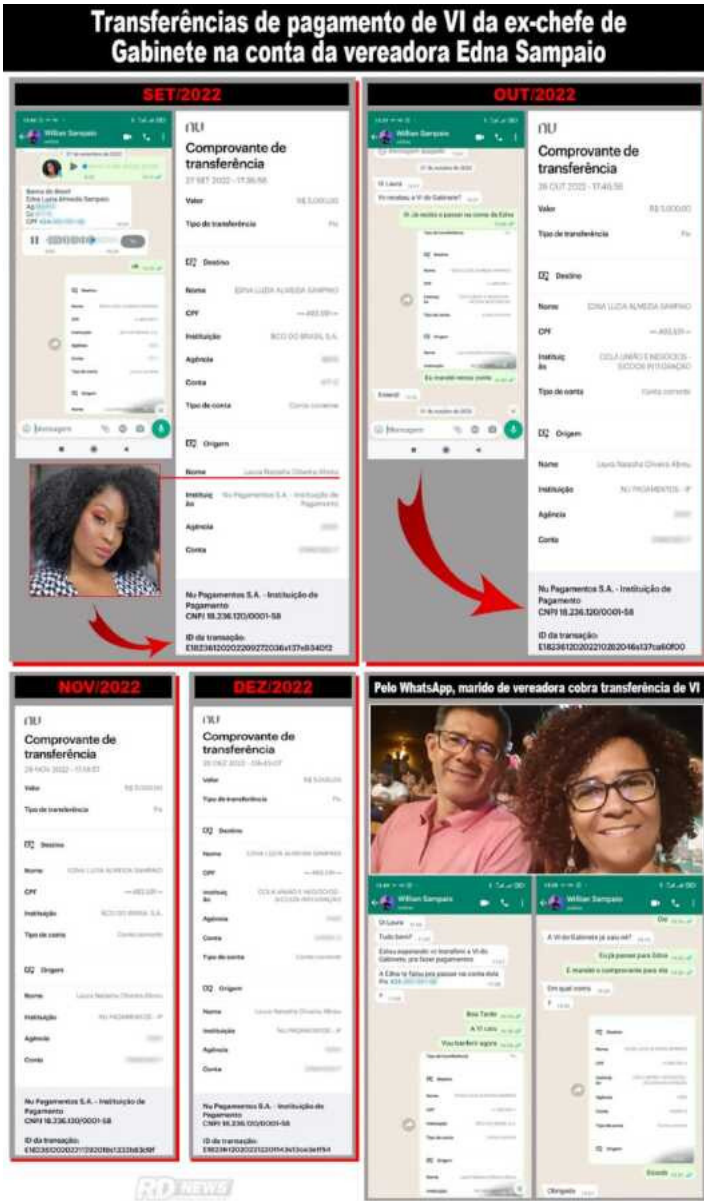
Transferências de pagamento de VI da ex-chefe de Gabinete na conta da vereadora Edna Sampaio

SET/2022

Wilian Sampaio

Banco do Brasil
Edna Luzia Almeida Sampaio
Ag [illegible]
Cc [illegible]
CPF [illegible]

Mensagem

nu

Comprovante de transferência

27 SET 2022 - 17:36:56

Valor R$ 5.000,00

Tipo de transferência Pix

Destino

Nome EDNA LUZIA ALMEIDA SAMPAIO

CPF •••.493.331-••

Instituição BCO DO BRASIL S.A.

Agência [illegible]

Conta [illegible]

Tipo de conta Conta corrente

Origem

Nome Laura Natasha Oliveira Abreu

Instituição Nu Pagamentos S.A. - Instituição de Pagamento

Agência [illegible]

Conta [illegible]

Nu Pagamentos S.A. - Instituição de Pagamento
CNPJ 18.236.120/0001-58

ID da transação:
E18236120202209272036s137e8340f2

OUT/2022

Wilian Sampaio

Oi Laura

Vc recebeu a VI do Gabinete?

Oi Já recebi e passei na conta da Edna

Eu mandei nessa conta

Entendi

Mensagem

nu

Comprovante de transferência

26 OUT 2022 - 17:46:56

Valor R$ 5.000,00

Tipo de transferência Pix

Destino

Nome EDNA LUZIA ALMEIDA SAMPAIO

CPF •••.493.331-••

Instituição COOP UNIÃO E NEGÓCIOS - SICOOB INTEGRAÇÃO

Tipo de conta Conta corrente

Origem

Nome Laura Natasha Oliveira Abreu

Instituição NU PAGAMENTOS - IP

Agência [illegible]

Conta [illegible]

Nu Pagamentos S.A. - Instituição de Pagamento
CNPJ 18.236.120/0001-58

ID da transação:
E18236120202210262046s137ca60f00

NOV/2022

nu

Comprovante de transferência

28 NOV 2022 - 11:18:57

Valor R$ 5.000,00

Tipo de transferência Pix

Destino

Nome EDNA LUZIA ALMEIDA SAMPAIO

CPF •••.493.331-••

Instituição BCO DO BRASIL S.A.

Tipo de conta Conta corrente

Origem

Nome Laura Natasha Oliveira Abreu

Instituição NU PAGAMENTOS - IP

Agência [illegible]

Conta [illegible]

Nu Pagamentos S.A. - Instituição de Pagamento
CNPJ 18.236.120/0001-58

ID da transação:
E18236120202211282118s133b83d9f

DEZ/2022

nu

Comprovante de transferência

20 DEZ 2022 - 09:45:07

Valor R$ 5.000,00

Tipo de transferência Pix

Destino

Nome EDNA LUZIA ALMEIDA SAMPAIO

CPF •••.493.331-••

Instituição COOP UNIÃO E NEGÓCIOS - SICOOB INTEGRAÇÃO

Agência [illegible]

Conta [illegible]

Tipo de conta Conta corrente

Origem

Nome Laura Natasha Oliveira Abreu

Instituição NU PAGAMENTOS - IP

Agência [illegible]

Conta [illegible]

Nu Pagamentos S.A. - Instituição de Pagamento
CNPJ 18.236.120/0001-58

ID da transação:
E18236120202212200943s13ce3ef154

Pelo WhatsApp, marido de vereadora cobra transferência de VI

Wilian Sampaio

Oi Laura

Tudo bem?

Estou esperando vc transferir a VI do Gabinete, pra fazer pagamento

A Edna te falou pra passar na conta dela Pix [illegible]

Boa Tarde

A VI caiu

Vou tranferir agora

Tipo de transferência

Destino

Origem

Wilian Sampaio

Oie

A VI do Gabinete já caiu né?

Eu já passei pra Edna

E mandei o comprovante pra ela

Em qual conta

Destino

Origem

Ensado

Obrigado

RD NEWS